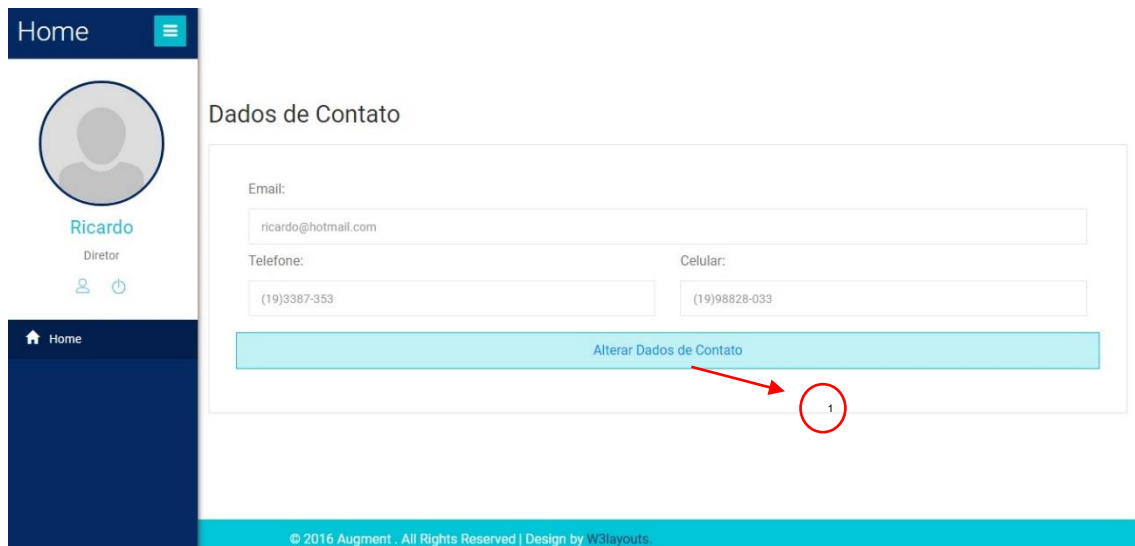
Home

Ricardo
Diretor

Home

Dados de Contato

Email:
ricardo@hotmail.com
Telefone:
(19)3387-353
Celular:
(19)98828-033
Alterar Dados de Contato

1

© 2016 Augment . All Rights Reserved | Design by W3layouts.